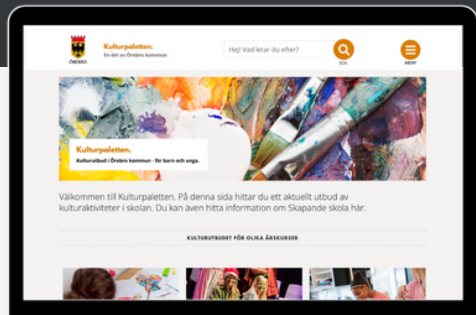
ÖREBRO

Kulturpaletten.
En del av Örebro kommun

Hej! Vad letar du efter?

SÖK

MENY

Kulturpaletten.
Kulturutbud i Örebro kommun - för barn och unga.

Välkommen till Kulturpaletten. På denna sida hittar du ett aktuellt utbud av kulturaktiviteter i skolan. Du kan även hitta information om Skapande skola här.

KULTURUTBUDET FÖR OLIKA ÅRSKURSER